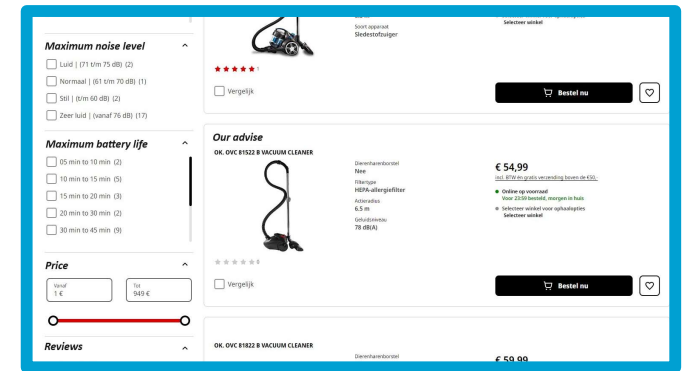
Maximum noise level

Luid | (71 t/m 75 dB) (2)

Normaal | (61 t/m 70 dB) (1)

Stil | (t/m 60 dB) (2)

Zeer luid | (vanaf 76 dB) (17)

Maximum battery life

05 min to 10 min (2)

10 min to 15 min (5)

15 min to 20 min (3)

20 min to 30 min (2)

30 min to 45 min (9)

Price

Vanaf
1 €

Tot
949 €

Reviews

Soort apparaat
Sledestofzuiger

Selecteer winkel

1

Vergelijk

Bestel nu

Our advise

OK. OVC 81522 B VACUUM CLEANER

Dierenharenborstel
Nee

Filtertype
HEPA-allergiefilter

Actieradius
6.5 m

Geluidsniveau
78 dB(A)

€ 54,99
incl. BTW en gratis verzending boven de €50,-

Online op voorraad
Voor 23:59 besteld, morgen in huis

Selecteer winkel voor ophaalopties
Selecteer winkel

0

Vergelijk

Bestel nu

OK. OVC 81822 B VACUUM CLEANER

Dierenharenborstel

€ 59,99